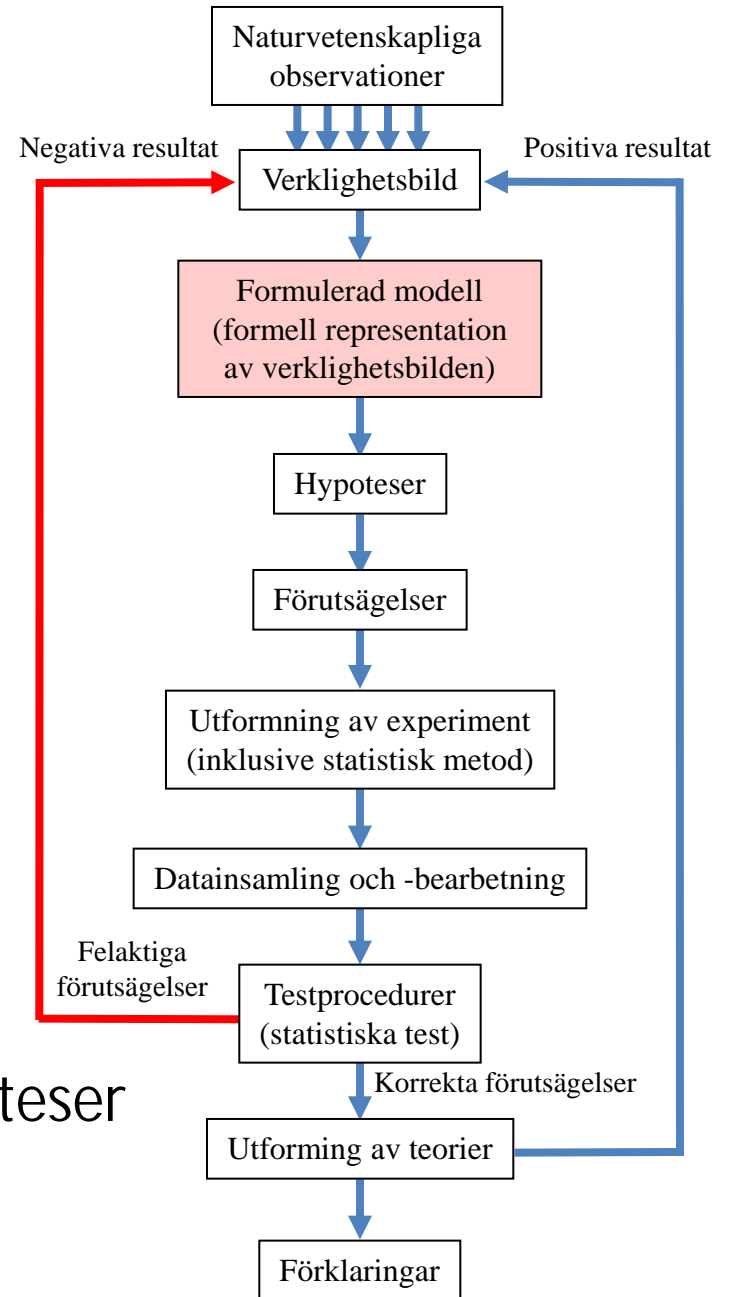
Naturvetenskapliga observationer

Negativa resultat

Positiva resultat

Verklighetsbild

Formulerad modell (formell representation av verklighetsbilden)

Hypoteser

Förutsägelser

Utformning av experiment (inklusive statistisk metod)

Datainsamling och -bearbetning

Felaktiga förutsägelser

Testprocedurer (statistiska test)

teser

Korrekta förutsägelser

Utforming av teorier

Förklaringar